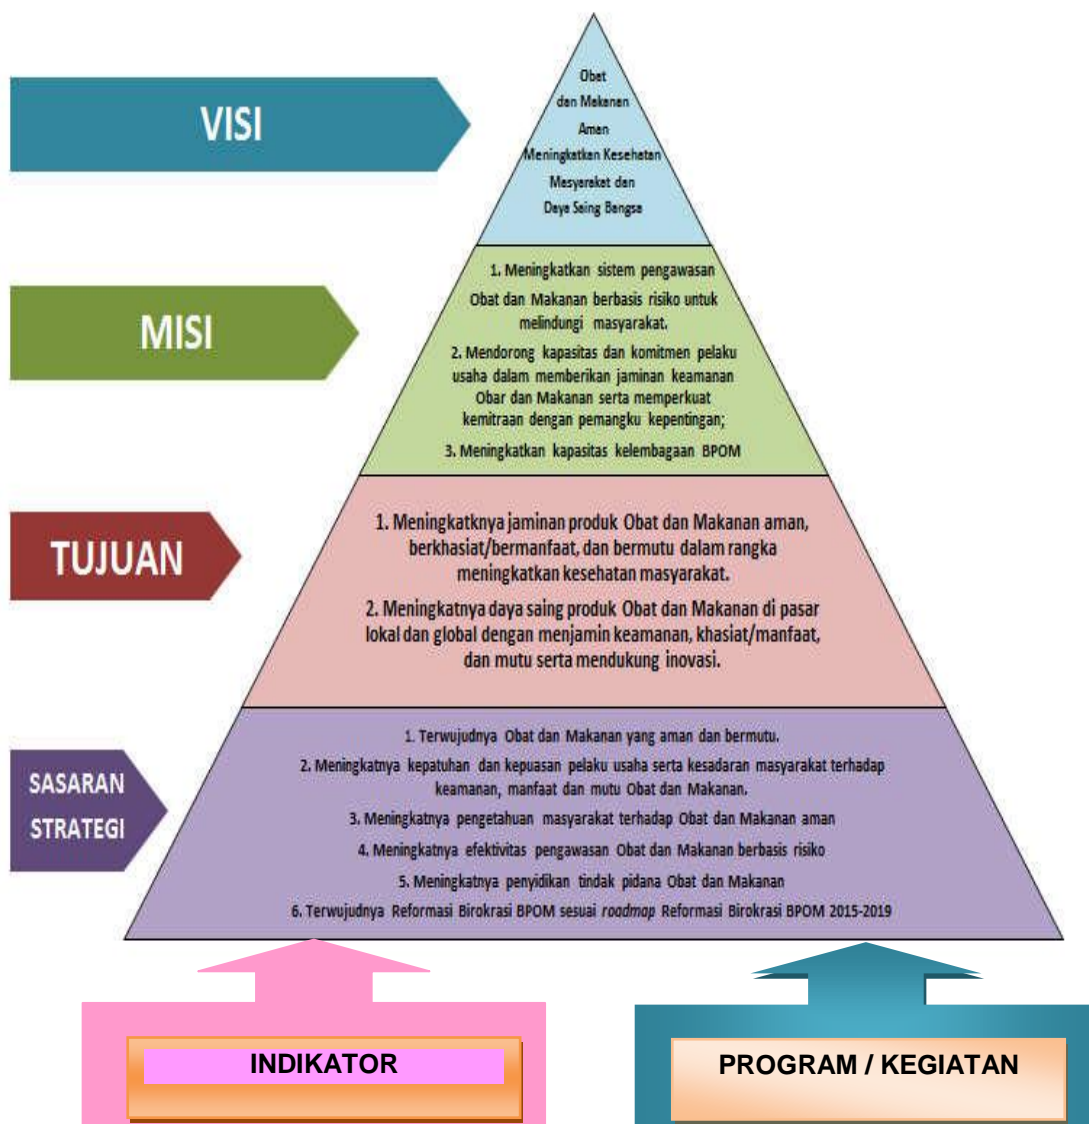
VISI

Obat dan Makanan Aman Meningkatkan Kesehatan Masyarakat dan Daya Saing Bangsa

MISI

1. Meningkatkan sistem pengawasan Obat dan Makanan berbasis risiko untuk melindungi masyarakat.

2. Mendorong kapasitas dan komitmen pelaku usaha dalam memberikan jaminan keamanan Obat dan Makanan serta memperkuat kemitraan dengan pemangku kepentingan;

3. Meningkatkan kapasitas kelembagaan BPOM

TUJUAN

1. Meningkatknya jaminan produk Obat dan Makanan aman, berkhasiat/bermanfaat, dan bermutu dalam rangka meningkatkan kesehatan masyarakat.

2. Meningkatnya daya saing produk Obat dan Makanan di pasar lokal dan global dengan menjamin keamanan, khasiat/manfaat, dan mutu serta mendukung inovasi.

SASARAN STRATEGI

1. Terwujudnya Obat dan Makanan yang aman dan bermutu.

2. Meningkatnya kepatuhan dan kepuasan pelaku usaha serta kesadaran masyarakat terhadap keamanan, manfaat dan mutu Obat dan Makanan.

3. Meningkatnya pengetahuan masyarakat terhadap Obat dan Makanan aman

4. Meningkatnya efektivitas pengawasan Obat dan Makanan berbasis risiko

5. Meningkatnya penyidikan tindak pidana Obat dan Makanan

6. Terwujudnya Reformasi Birokrasi BPOM sesuai roadmap Reformasi Birokrasi BPOM 2015-2019

INDIKATOR

PROGRAM / KEGIATAN